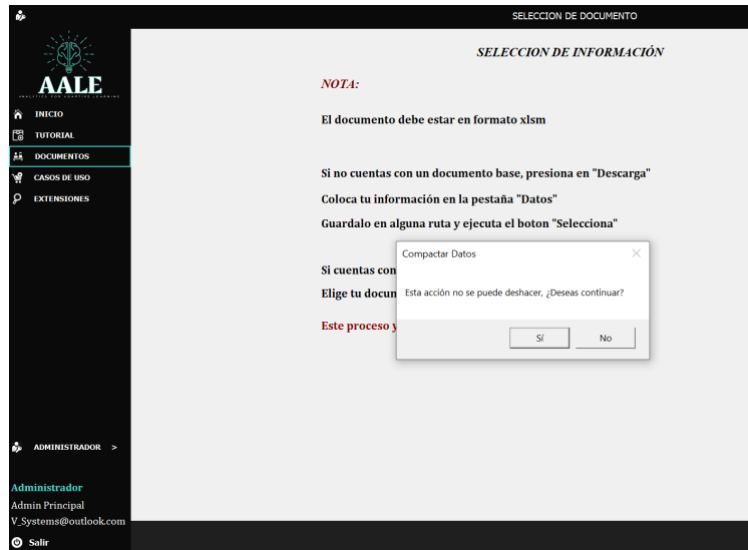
SELECCION DE DOCUMENTO

AALE
ANALYTICS FOR ADAPTIVE LEARNING

INICIO
TUTORIAL
DOCUMENTOS
CASOS DE USO
EXTENSIONES

SELECCION DE INFORMACIÓN

NOTA:

El documento debe estar en formato xlsm

Si no cuentas con un documento base, presiona en "Descarga"

Coloca tu información en la pestaña "Datos"

Guardalo en alguna ruta y ejecuta el boton "Selecciona"

Si cuentas con

Elige tu docum

Este proceso y

Compactar Datos

Esta acción no se puede deshacer, ¿Deseas continuar?

Sí

No

ADMINISTRADOR >

Administrador
Admin Principal
V_Systems@outlook.com

Salir